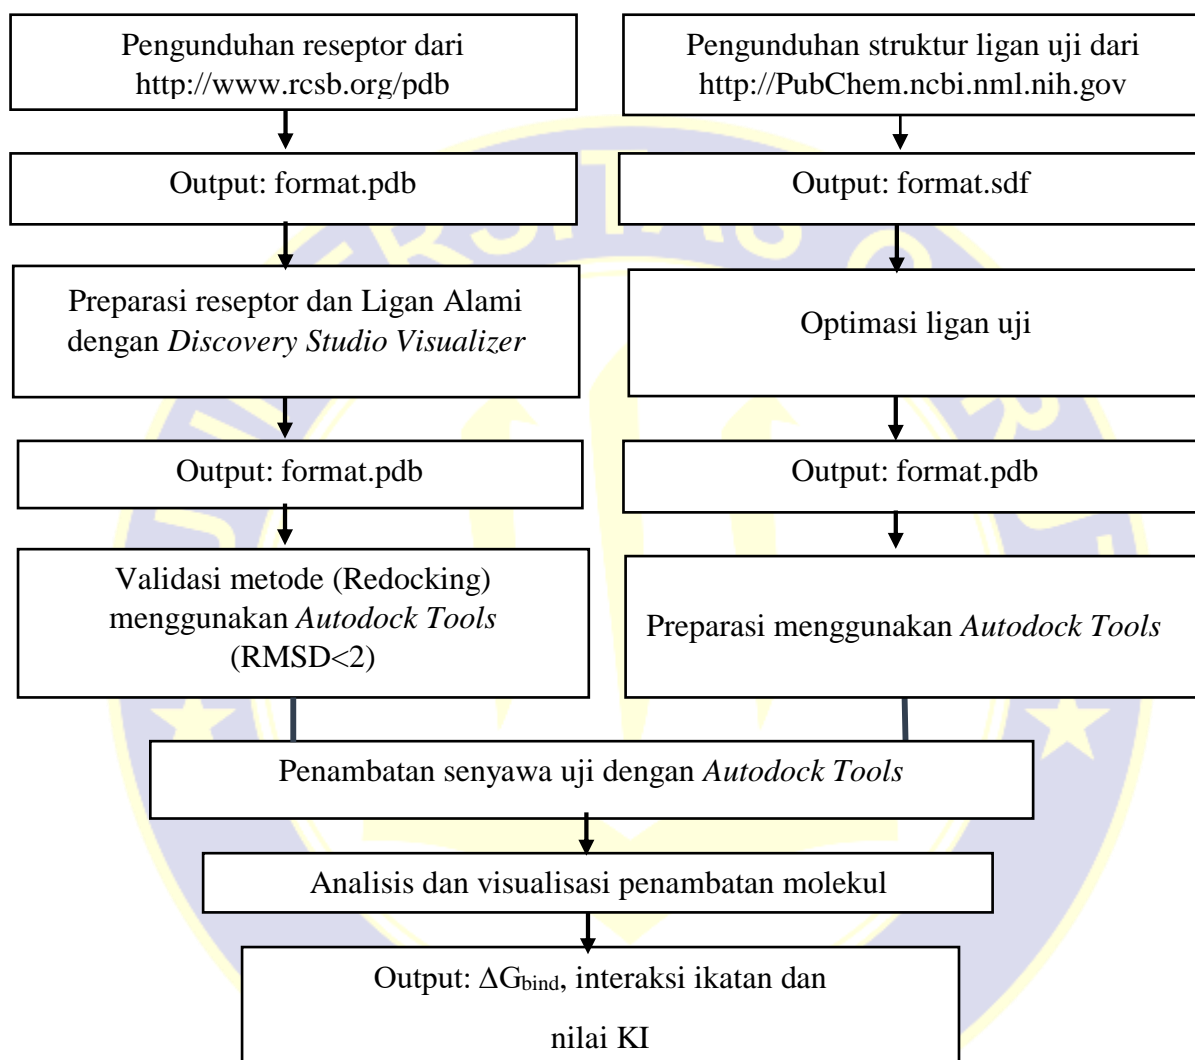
Pengunduhan reseptor dari http://www.rcsb.org/pdb

Pengunduhan struktur ligan uji dari http://PubChem.ncbi.nml.nih.gov

Output: format.pdb

Output: format.sdf

Preparasi reseptor dan Ligan Alami dengan *Discovery Studio Visualizer*

Optimasi ligan uji

Output: format.pdb

Output: format.pdb

Validasi metode (Redocking) menggunakan *Autodock Tools* (RMSD<2)

Preparasi menggunakan *Autodock Tools*

Penambatan senyawa uji dengan *Autodock Tools*

Analisis dan visualisasi penambatan molekul

Output: $\Delta G_{bind}$, interaksi ikatan dan nilai KI